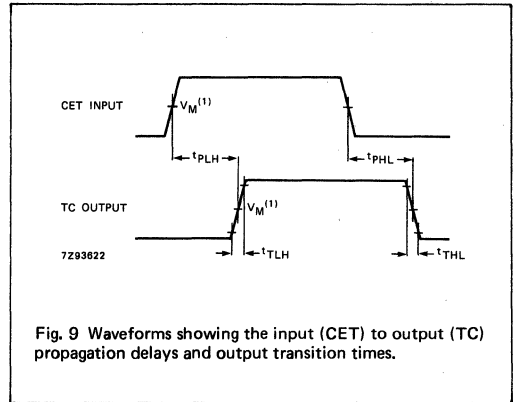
CET INPUT

$V_M^{(1)}$

$t_{PLH}$

$t_{PHL}$

TC OUTPUT

$V_M^{(1)}$

7Z93622

$t_{TLH}$

$t_{THL}$

Fig. 9 Waveforms showing the input (CET) to output (TC) propagation delays and output transition times.